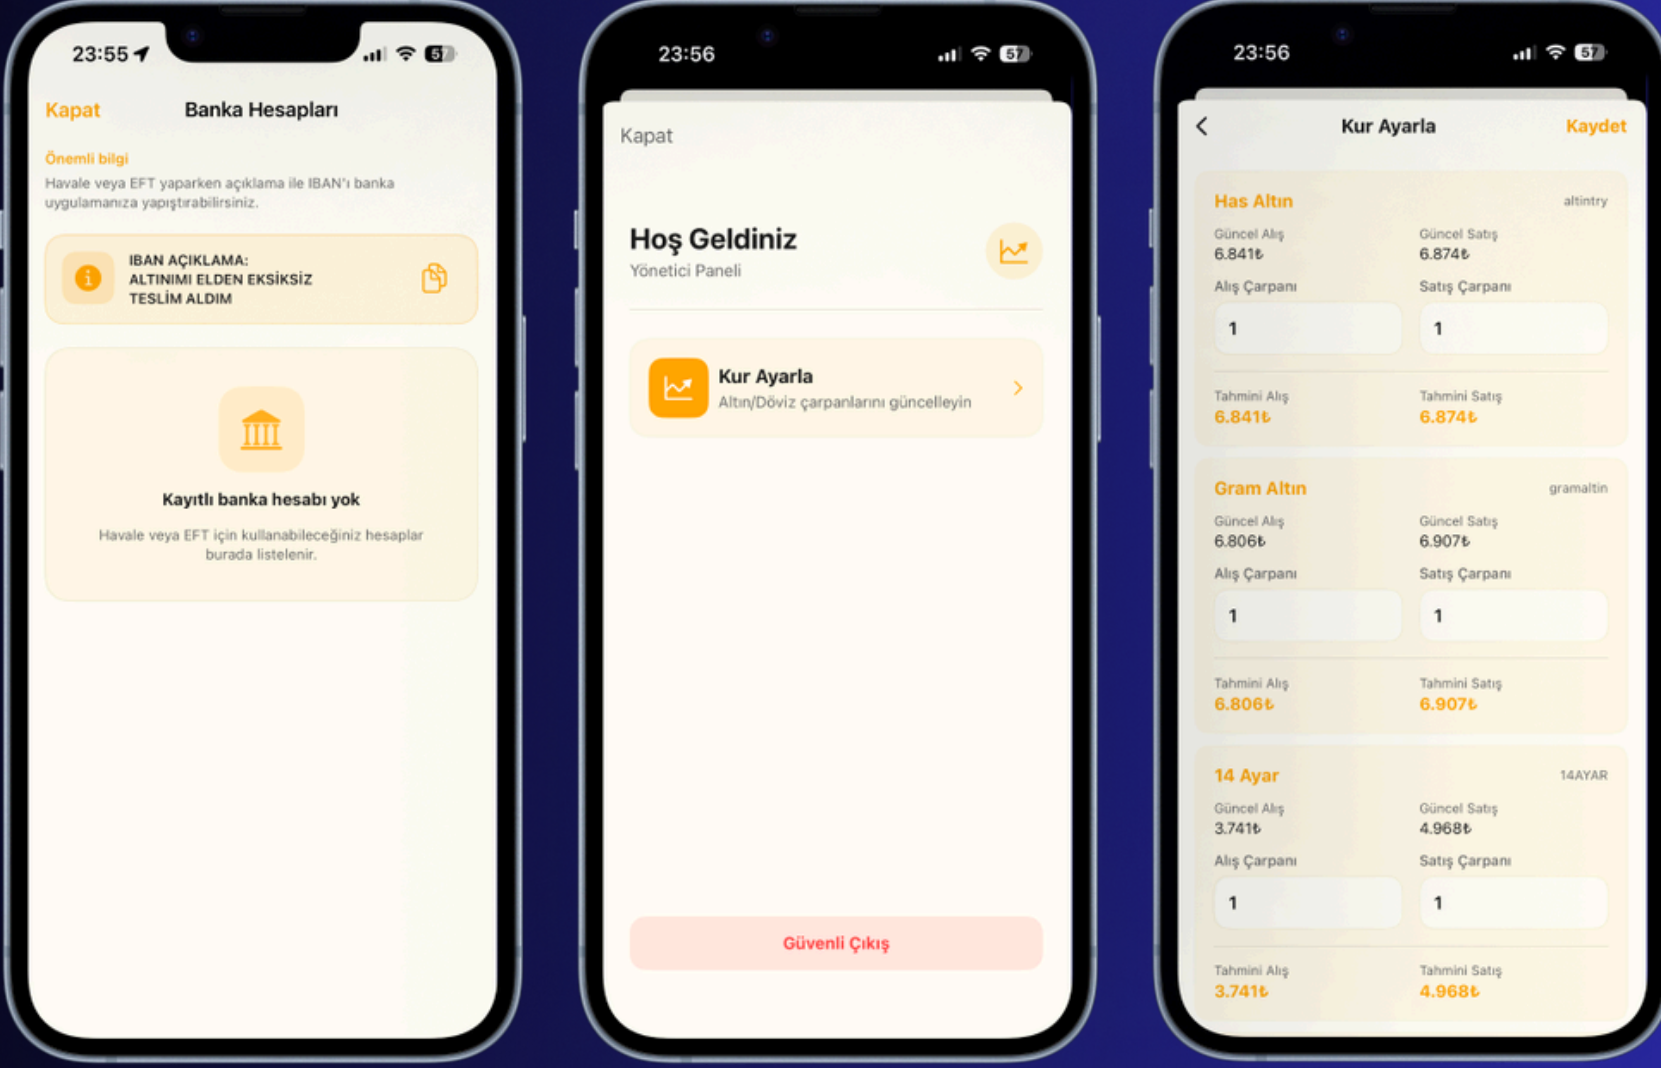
23:55 57

Kapat
Banka Hesapları

Önemli bilgi
Havale veya EFT yaparken açıklama ile IBAN'ı banka uygulamanıza yapıştırabilirsiniz.

IBAN AÇIKLAMA:
ALTINIMI ELDEN EKSİKSİZ TESLİM ALDIM

Kayıtlı banka hesabı yok
Havale veya EFT için kullanabileceğiniz hesaplar burada listelenir.

23:56 57

Kapat

Hoş Geldiniz
Yönetici Paneli

Kur Ayarla
Altın/Döviz çarpanlarını güncelleyin

Güvenli Çıkış

23:56 57

Kur Ayarla
Kaydet

Has Altın
altintry
Güncel Alış
6.841₺
Güncel Satış
6.874₺
Alış Çarpanı
1
Satış Çarpanı
1
Tahmini Alış
6.841₺
Tahmini Satış
6.874₺

Gram Altın
gramaltin
Güncel Alış
6.806₺
Güncel Satış
6.907₺
Alış Çarpanı
1
Satış Çarpanı
1
Tahmini Alış
6.806₺
Tahmini Satış
6.907₺

14 Ayar
14AYAR
Güncel Alış
3.741₺
Güncel Satış
4.968₺
Alış Çarpanı
1
Satış Çarpanı
1
Tahmini Alış
3.741₺
Tahmini Satış
4.968₺